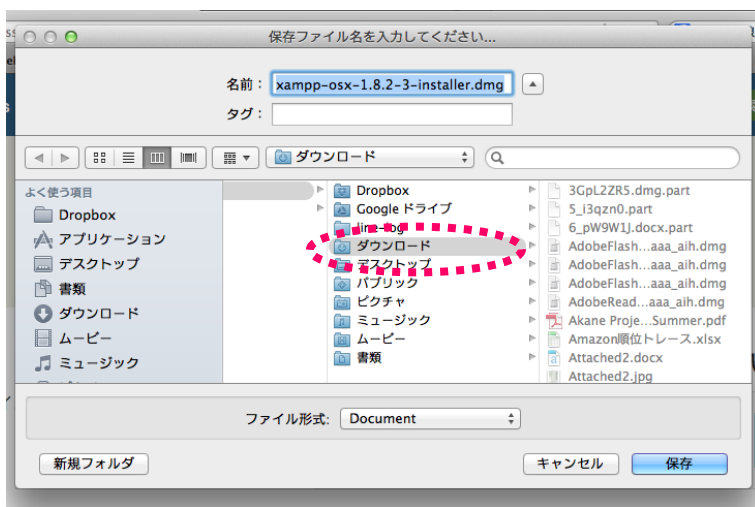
保存ファイル名を入力してください...

名前： xampp-osx-1.8.2-3-installer.dmg
タグ：

ダウンロード

よく使う項目
Dropbox
アプリケーション
デスクトップ
書類
ダウンロード
ムービー
ミュージック

Dropbox
Google ドライブ
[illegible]
ダウンロード
デスクトップ
パブリック
ピクチャ
ミュージック
ムービー
書類

3GpL2ZR5.dmg.part
5_i3qzn0.part
6_pW9W1J.docx.part
AdobeFlash...aaa_aih.dmg
AdobeFlash...aaa_aih.dmg
AdobeFlash...aaa_aih.dmg
AdobeRead...aaa_aih.dmg
Akane Proje...Summer.pdf
Amazon順位トレース.xlsx
Attached2.docx
Attached2.jpg

ファイル形式: Document

新規フォルダ
キャンセル
保存